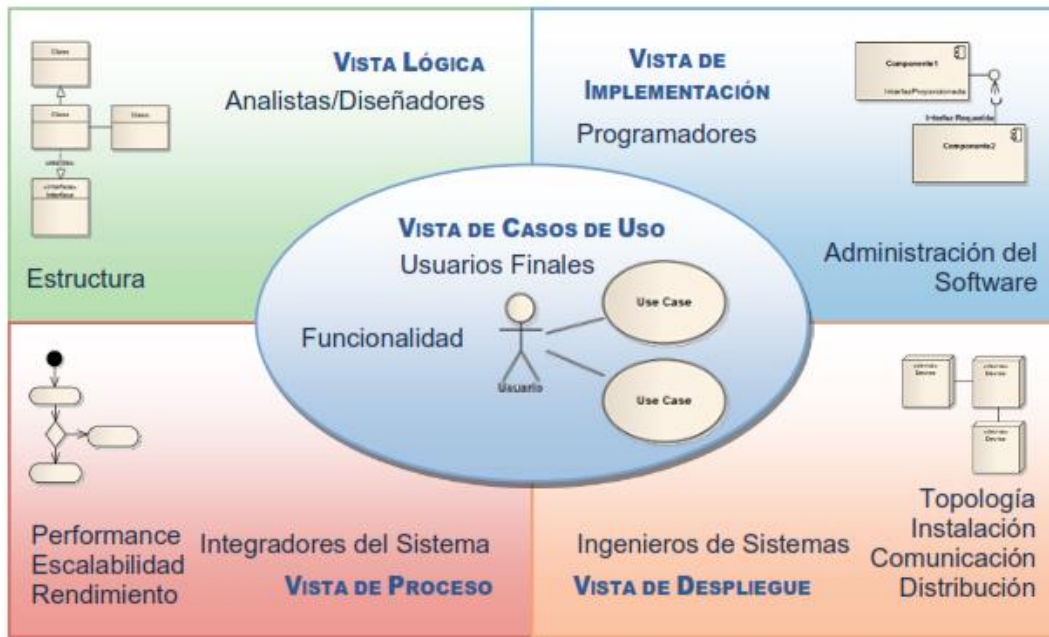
Clase

Clase

Clase

«interface»
Interface

VISTA LÓGICA
Analistas/Diseñadores

Estructura

VISTA DE IMPLEMENTACIÓN
Programadores

Componente1
InterfazProporcionada

Interfaz Requerida

Componente2

Administración del Software

VISTA DE CASOS DE USO
Usuarios Finales

Funcionalidad

Usuario

Use Case

Use Case

Performance
Escalabilidad
Rendimiento

Integradores del Sistema
VISTA DE PROCESO

Ingenieros de Sistemas
VISTA DE DESPLIEGUE

«device»
Device

«device»
Device

«device»
Device

Topología
Instalación
Comunicación
Distribución